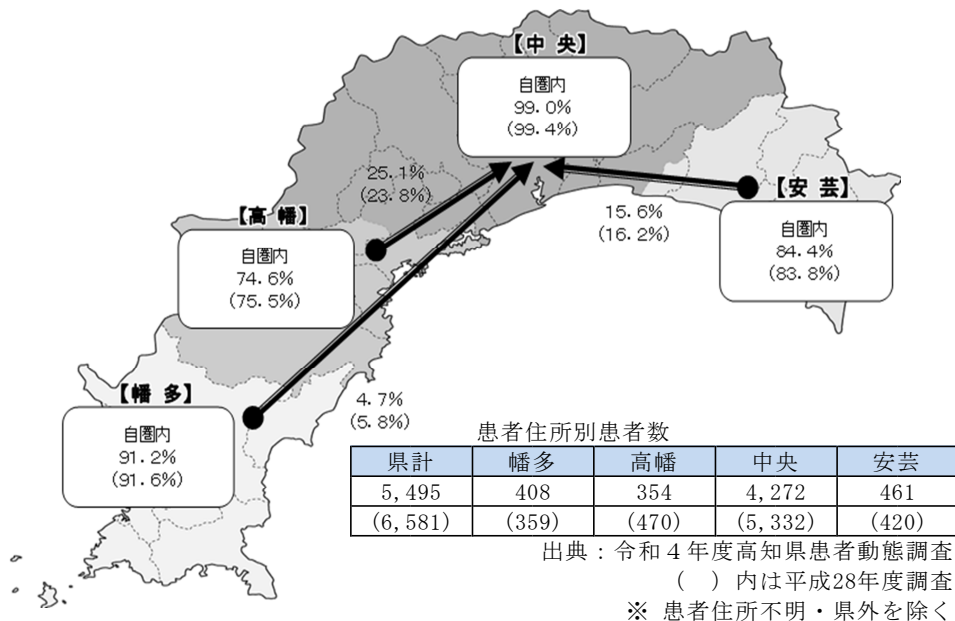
【中 央】
自圏内
99.0%
(99.4%)

25.1%
(23.8%)

【高 幡】
自圏内
74.6%
(75.5%)

15.6%
(16.2%)

【安 芸】
自圏内
84.4%
(83.8%)

【幡 多】
自圏内
91.2%
(91.6%)

4.7%
(5.8%)

患者住所別患者数

| 県計 | 幡多 | 高幡 | 中央 | 安芸 |
|---|---|---|---|---|
| 5,495 | 408 | 354 | 4,272 | 461 |
| (6,581) | (359) | (470) | (5,332) | (420) |

出典：令和４年度高知県患者動態調査
（　）内は平成28年度調査
※ 患者住所不明・県外を除く